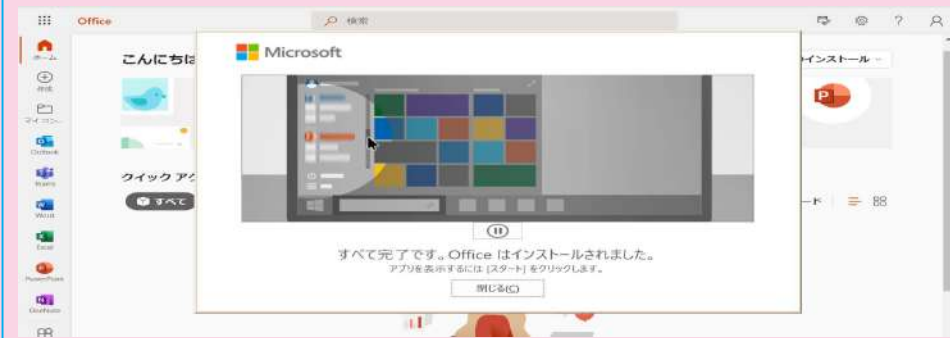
Office
検索
?
ホーム
作成
マイ コン...
Outlook
Teams
Word
Excel
PowerPoint
OneNote
こんにちは
インストール
クイック ア
すべて
ード

Microsoft

すべて完了です。Office はインストールされました。
アプリを表示するには [スタート] をクリックします。
閉じる(C)